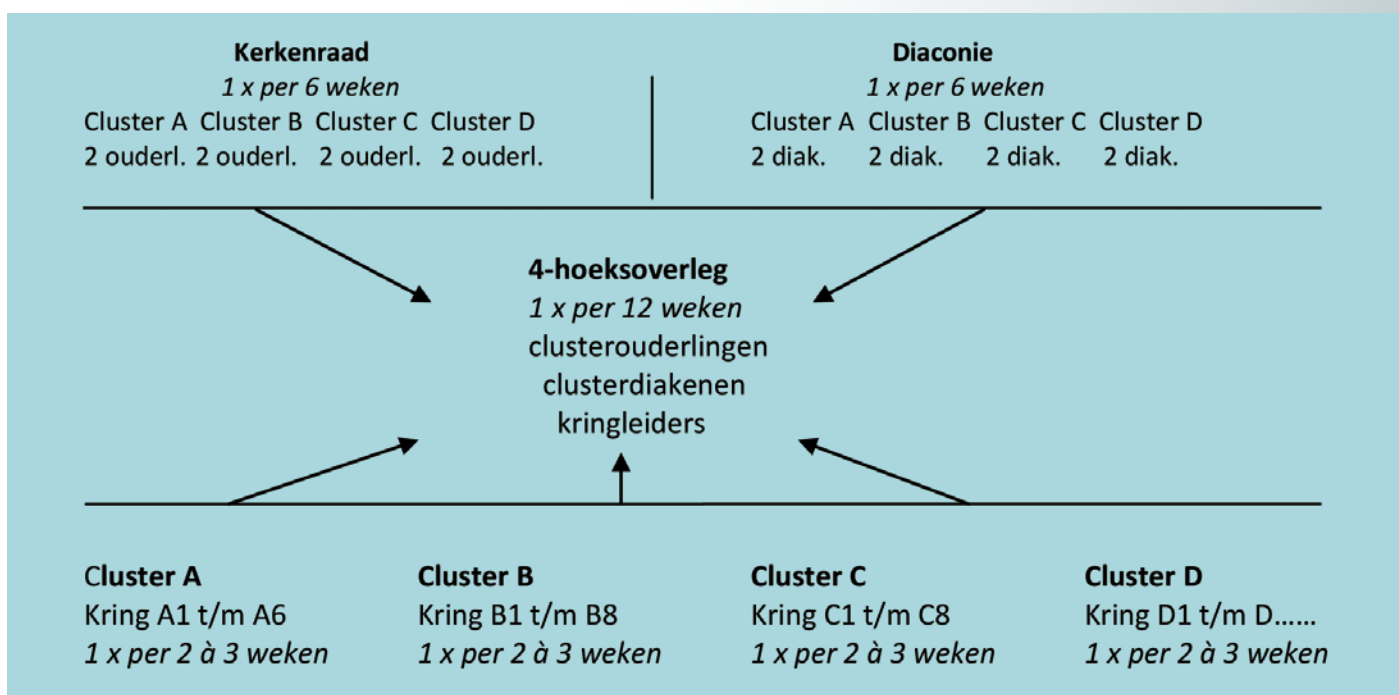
**Kerkenraad**
*1 x per 6 weken*
Cluster A Cluster B Cluster C Cluster D
2 ouderl. 2 ouderl. 2 ouderl. 2 ouderl.

**Diaconie**
*1 x per 6 weken*
Cluster A Cluster B Cluster C Cluster D
2 diak. 2 diak. 2 diak. 2 diak.

**4-hoeksoverleg**
*1 x per 12 weken*
clusterouderlingen
clusterdiakenen
kringleiders

**Cluster A**
Kring A1 t/m A6
*1 x per 2 à 3 weken*

**Cluster B**
Kring B1 t/m B8
*1 x per 2 à 3 weken*

**Cluster C**
Kring C1 t/m C8
*1 x per 2 à 3 weken*

**Cluster D**
Kring D1 t/m D……
*1 x per 2 à 3 weken*